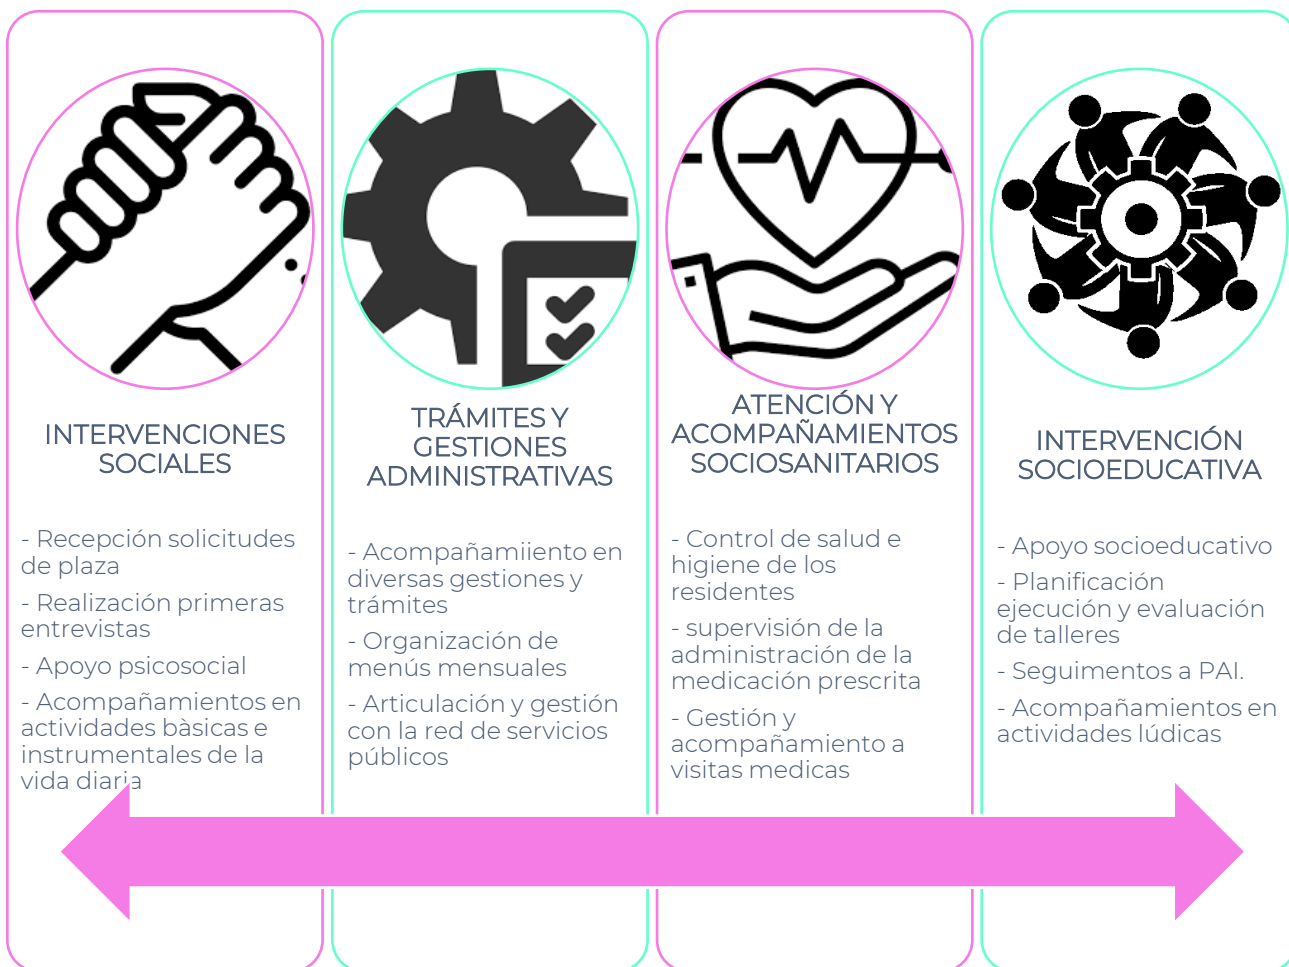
INTERVENCIONES SOCIALES

- Recepción solicitudes de plaza

- Realización primeras entrevistas

- Apoyo psicosocial

- Acompañamientos en actividades bàsicas e instrumentales de la vida diaria

TRÁMITES Y GESTIONES ADMINISTRATIVAS

- Acompañamiiento en diversas gestiones y trámites

- Organización de menús mensuales

- Articulación y gestión con la red de servicios públicos

ATENCIÓN Y ACOMPAÑAMIENTOS SOCIOSANITARIOS

- Control de salud e higiene de los residentes

- supervisión de la administración de la medicación prescrita

- Gestión y acompañamiento a visitas medicas

INTERVENCIÓN SOCIOEDUCATIVA

- Apoyo socioeducativo

- Planificación ejecución y evaluación de talleres

- Seguimentos a PAI.

- Acompañamientos en actividades lúdicas